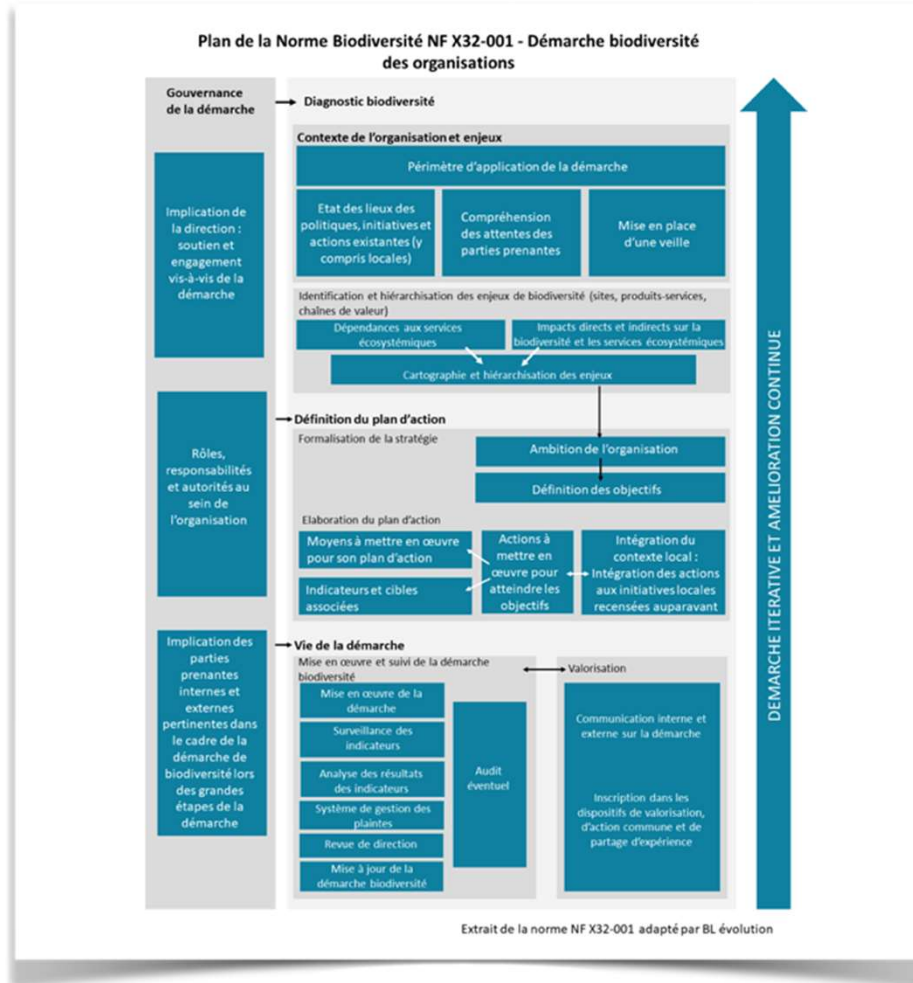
Plan de la Norme Biodiversité NF X32-001 - Démarche biodiversité des organisations

Gouvernance de la démarche

Diagnostic biodiversité

Contexte de l'organisation et enjeux

Périmètre d'application de la démarche

Etat des lieux des politiques, initiatives et actions existantes (y compris locales)

Compréhension des attentes des parties prenantes

Mise en place d'une veille

Implication de la direction : soutien et engagement vis-à-vis de la démarche

Identification et hiérarchisation des enjeux de biodiversité (sites, produits-services, chaînes de valeur)

Dépendances aux services écosystémiques

Impacts directs et indirects sur la biodiversité et les services écosystémiques

Cartographie et hiérarchisation des enjeux

Définition du plan d'action

Formalisation de la stratégie

Ambition de l'organisation

Définition des objectifs

Rôles, responsabilités et autorités au sein de l'organisation

Elaboration du plan d'action

Moyens à mettre en œuvre pour son plan d'action

Actions à mettre en œuvre pour atteindre les objectifs

Intégration du contexte local : Intégration des actions aux initiatives locales recensées auparavant

Indicateurs et cibles associées

Implication des parties prenantes internes et externes pertinentes dans le cadre de la démarche de biodiversité lors des grandes étapes de la démarche

Vie de la démarche

Mise en œuvre et suivi de la démarche biodiversité

Valorisation

Mise en œuvre de la démarche

Surveillance des indicateurs

Analyse des résultats des indicateurs

Système de gestion des plaintes

Revue de direction

Mise à jour de la démarche biodiversité

Audit éventuel

Communication interne et externe sur la démarche

Inscription dans les dispositifs de valorisation, d'action commune et de partage d'expérience

DEMARCHE ITERATIVE ET AMELIORATION CONTINUE

Extrait de la norme NF X32-001 adapté par BL évolution